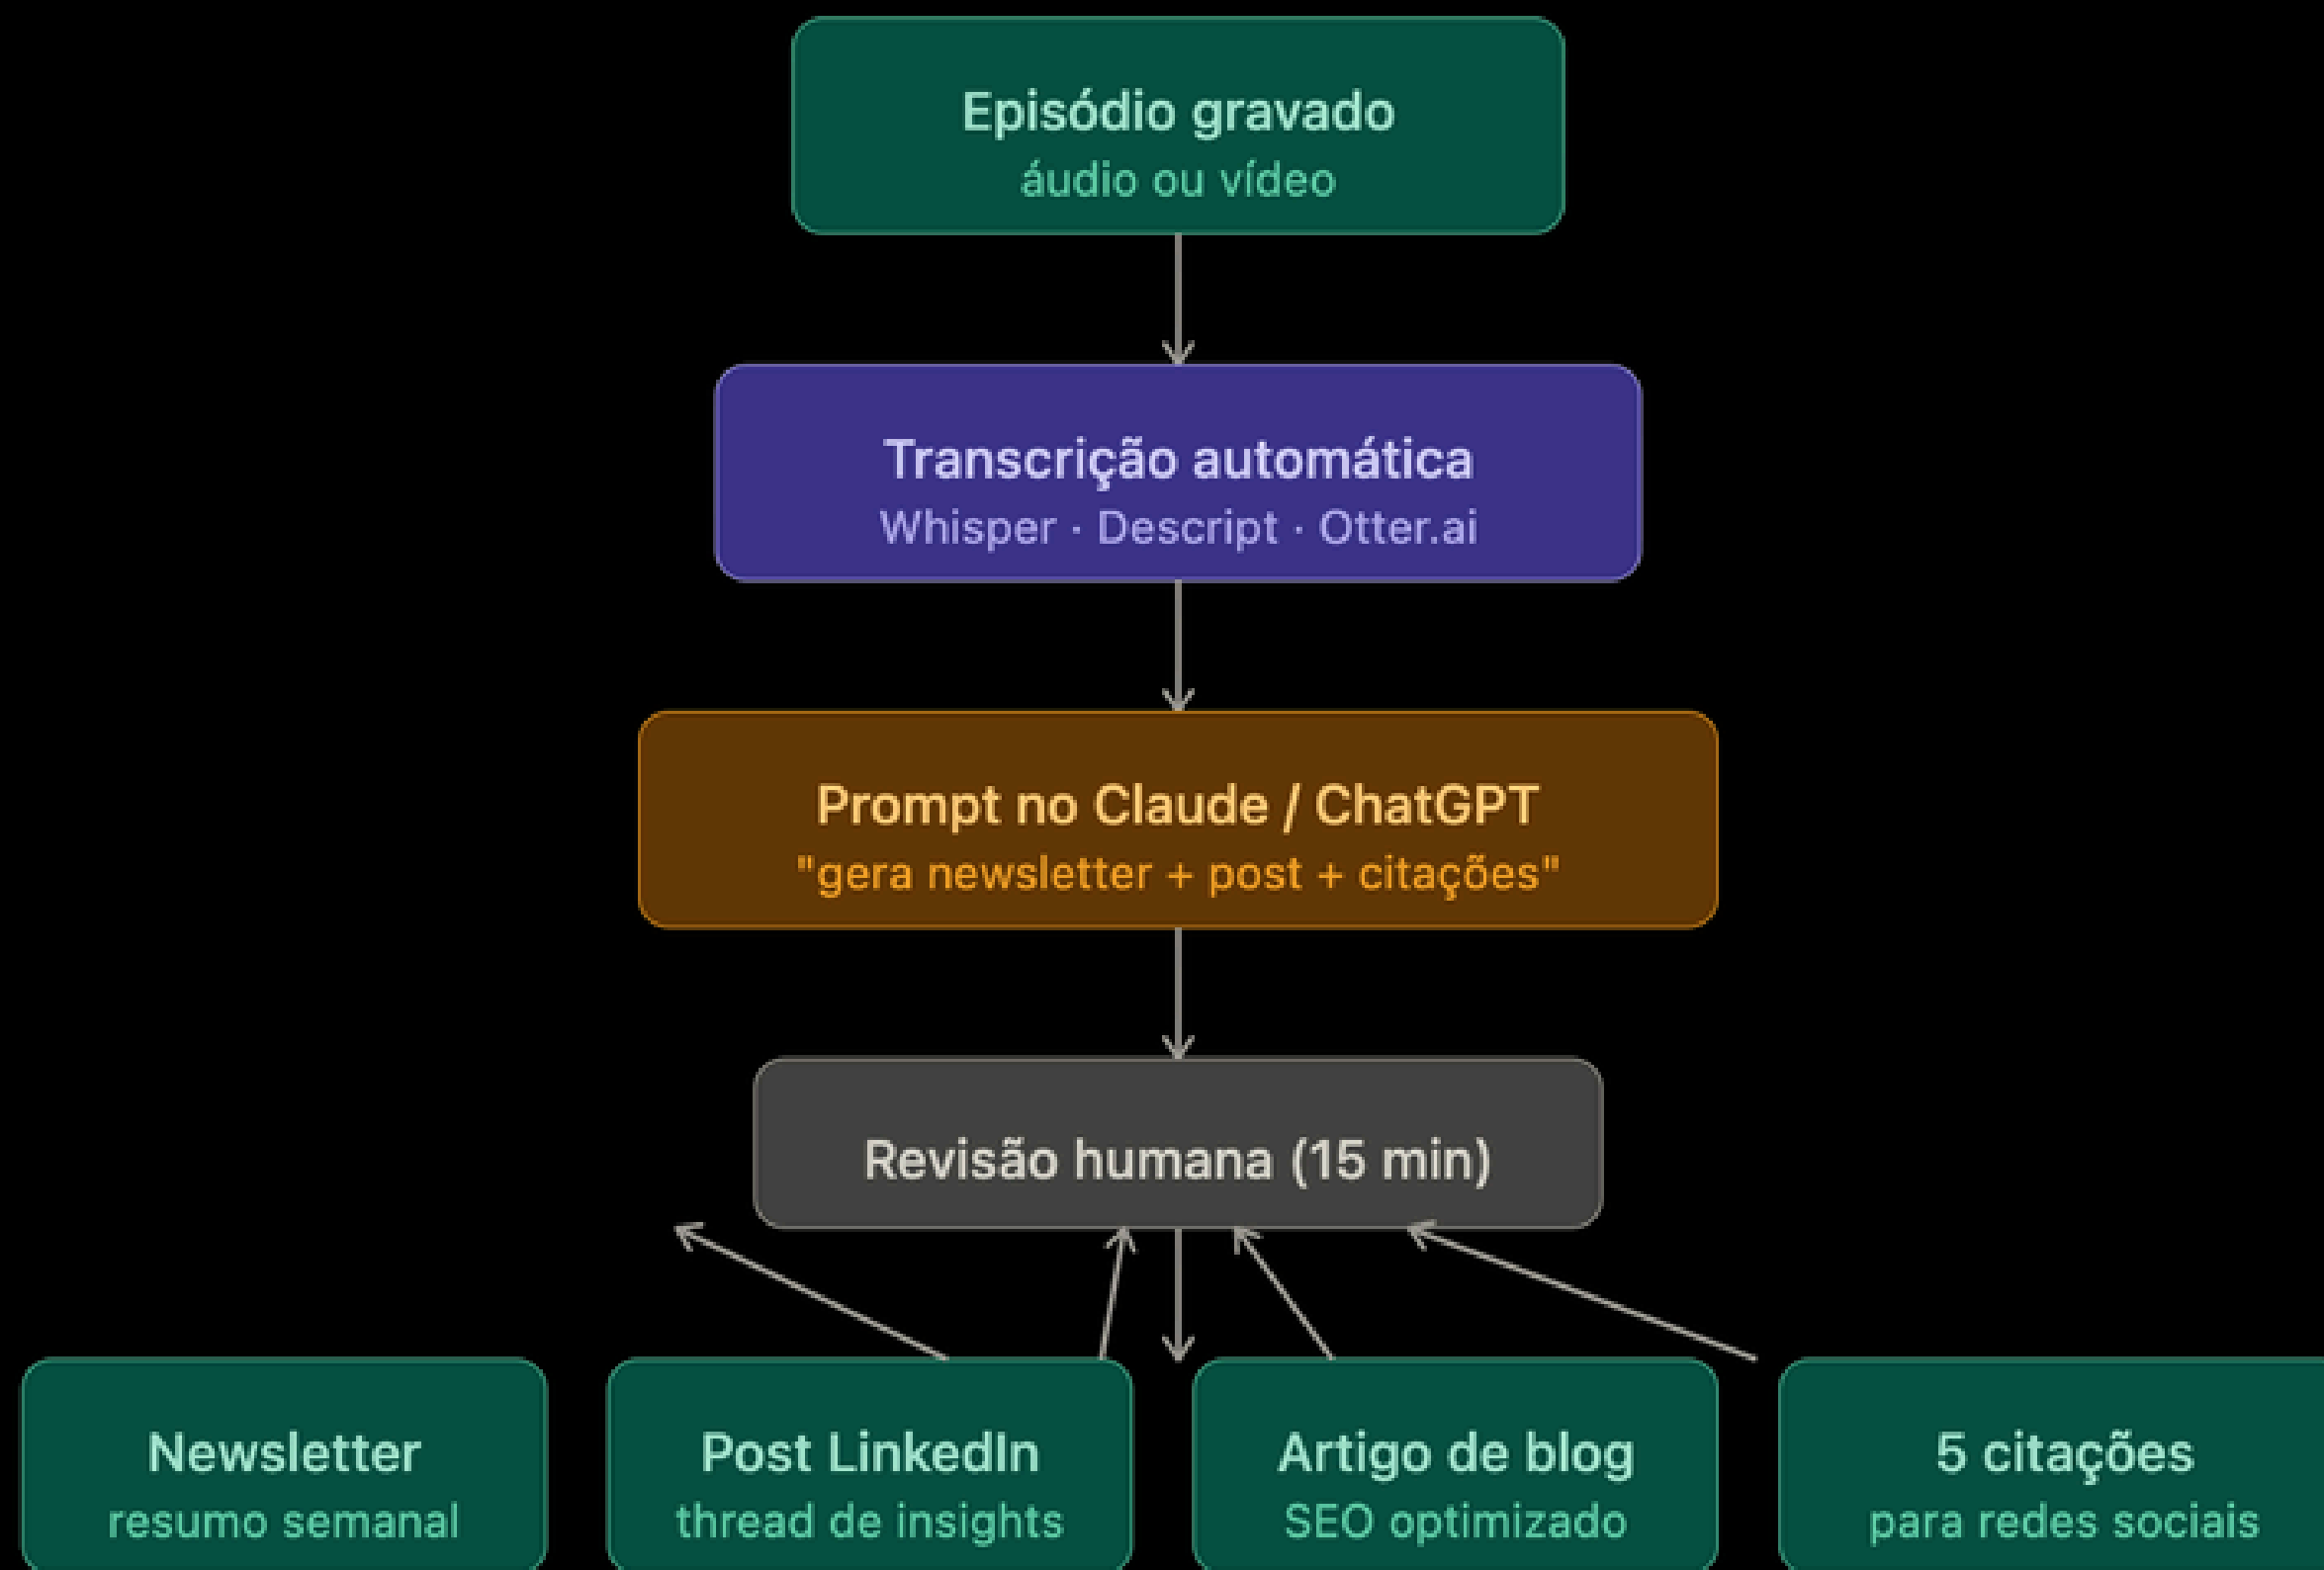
Episódio gravado
áudio ou vídeo

Transcrição automática
Whisper · Descript · Otter.ai

Prompt no Claude / ChatGPT
"gera newsletter + post + citações"

Revisão humana (15 min)

Newsletter
resumo semanal

Post LinkedIn
thread de insights

Artigo de blog
SEO optimizado

5 citações
para redes sociais